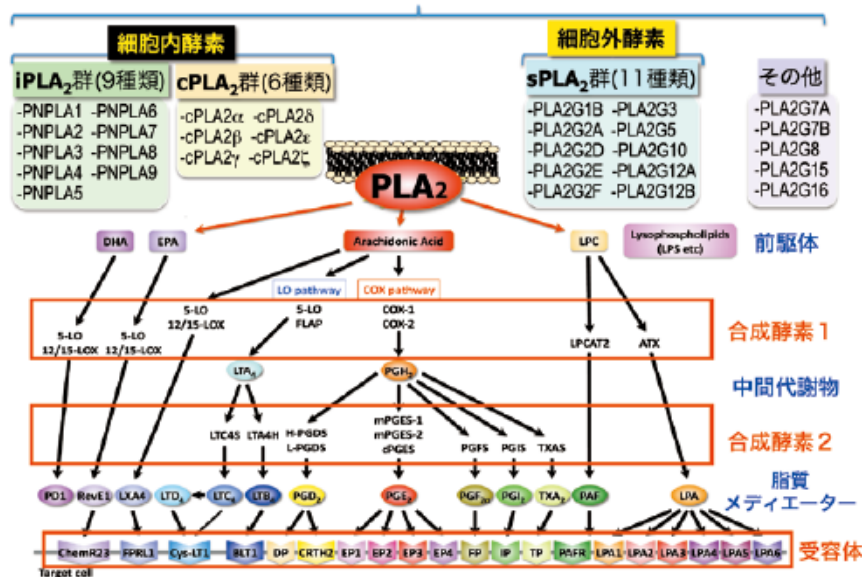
細胞内酵素

iPLA$_2$群(9種類)
-PNPLA1 -PNPLA6
-PNPLA2 -PNPLA7
-PNPLA3 -PNPLA8
-PNPLA4 -PNPLA9
-PNPLA5

cPLA$_2$群(6種類)
-cPLA2α -cPLA2δ
-cPLA2β -cPLA2ε
-cPLA2γ -cPLA2ζ

細胞外酵素

sPLA$_2$群(11種類)
-PLA2G1B -PLA2G3
-PLA2G2A -PLA2G5
-PLA2G2D -PLA2G10
-PLA2G2E -PLA2G12A
-PLA2G2F -PLA2G12B

その他
-PLA2G7A
-PLA2G7B
-PLA2G8
-PLA2G15
-PLA2G16

PLA$_2$

DHA
EPA
Arachidonic Acid
LPC
Lysophospholipids (LPS etc)
前駆体

LO pathway
COX pathway

5-LO 12/15-LOX
5-LO 12/15-LOX
5-LO 12/15-LOX
5-LO FLAP
COX-1 COX-2
LPCAT2
ATX
合成酵素１

LTA$_4$
PGH$_2$
中間代謝物

LTC4S
LTA4H
H-PGDS L-PGDS
mPGES-1 mPGES-2 cPGES
PGFS
PGIS
TXAS
合成酵素２

PD1
RevE1
LXA4
LTD$_4$
LTC$_4$
LTB$_4$
PGD$_2$
PGE$_2$
PGF$_{2α}$
PGI$_2$
TXA$_2$
PAF
LPA
脂質 メディエーター

ChemR23
FPRL1
Cys-LT1
BLT1
DP
CRTH2
EP1
EP2
EP3
EP4
FP
IP
TP
PAFR
LPA1
LPA2
LPA3
LPA4
LPA5
LPA6
受容体

Target cell